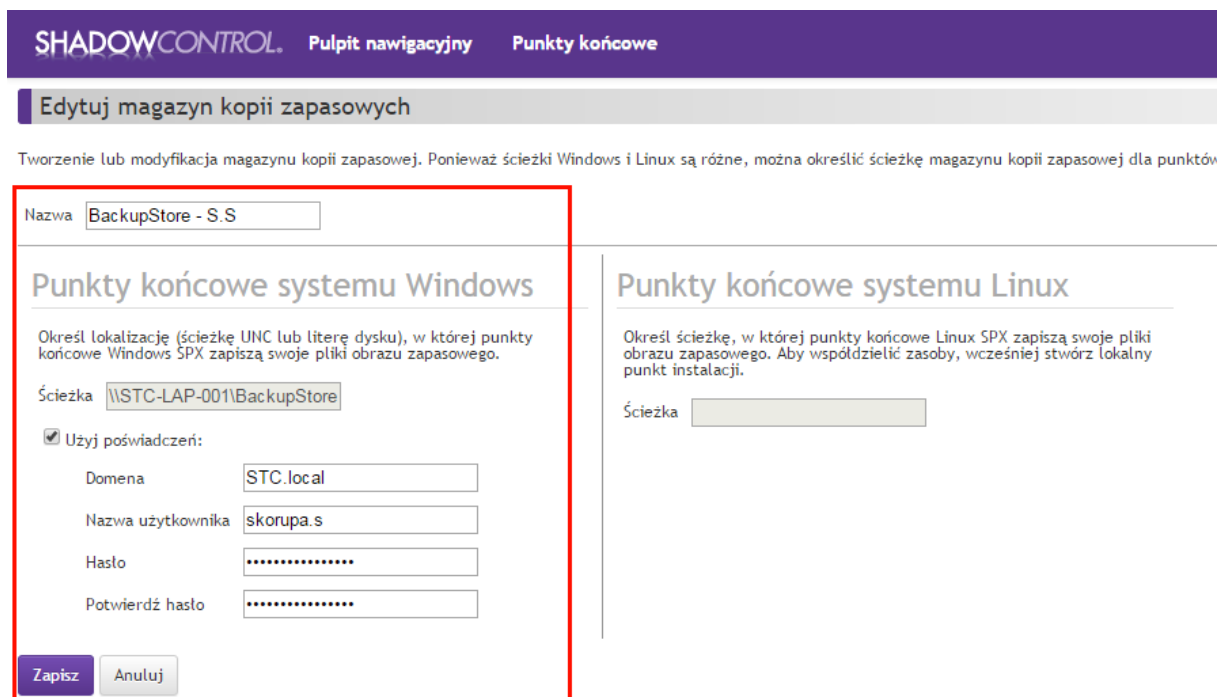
SHADOWCONTROL. Pulpit nawigacyjny Punkty końcowe

Edytuj magazyn kopii zapasowych

Tworzenie lub modyfikacja magazynu kopii zapasowej. Ponieważ ścieżki Windows i Linux są różne, można określić ścieżkę magazynu kopii zapasowej dla punktów

Nazwa BackupStore - S.S

Punkty końcowe systemu Windows

Określ lokalizację (ścieżkę UNC lub literę dysku), w której punkty końcowe Windows SPX zapiszą swoje pliki obrazu zapasowego.

Ścieżka \\STC-LAP-001\BackupStore

Użyj poświadczeń:

Domena STC.local

Nazwa użytkownika skorupa.s

Hasło ••••••••••••••••

Potwierdź hasło ••••••••••••••••

Punkty końcowe systemu Linux

Określ ścieżkę, w której punkty końcowe Linux SPX zapiszą swoje pliki obrazu zapasowego. Aby współdzielić zasoby, wcześniej stwórz lokalny punkt instalacji.

Ścieżka

Zapisz Anuluj